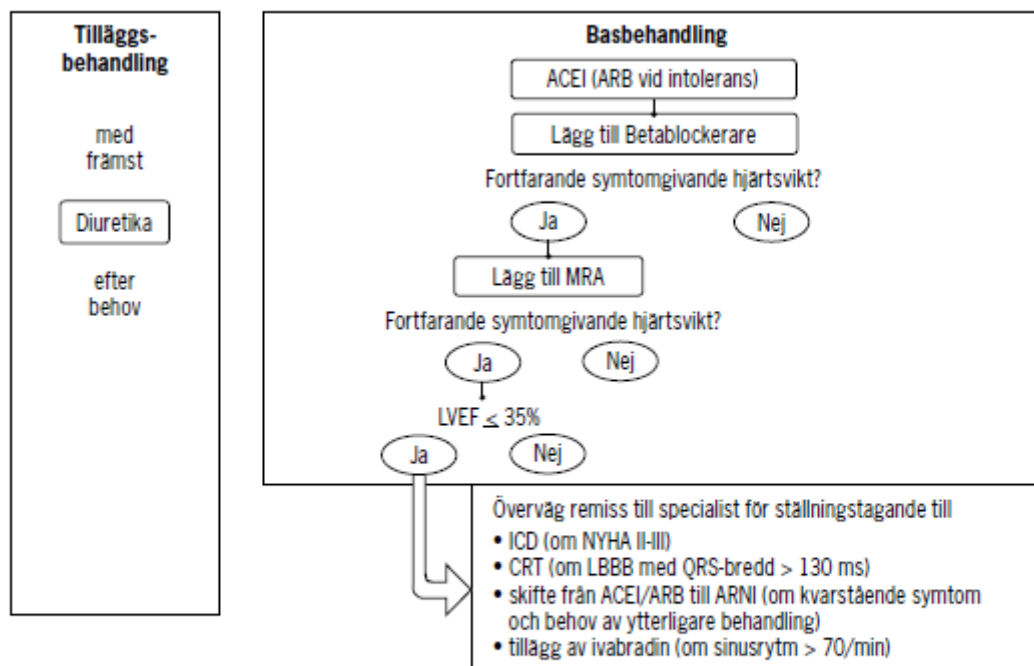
Tilläggsbehandling

med främst

Diuretika

efter behov

Basbehandling

ACEI (ARB vid intolerans)

Lägg till Betablockerare

Fortfarande symtomgivande hjärtsvikt?

Ja

Nej

Lägg till MRA

Fortfarande symtomgivande hjärtsvikt?

Ja

Nej

LVEF $\leq$ 35%

Ja

Nej

Överväg remiss till specialist för ställningstagande till
• ICD (om NYHA II-III)
• CRT (om LBBB med QRS-bredd > 130 ms)
• skifte från ACEI/ARB till ARNI (om kvarstående symtom och behov av ytterligare behandling)
• tillägg av ivabradin (om sinusrytm > 70/min)